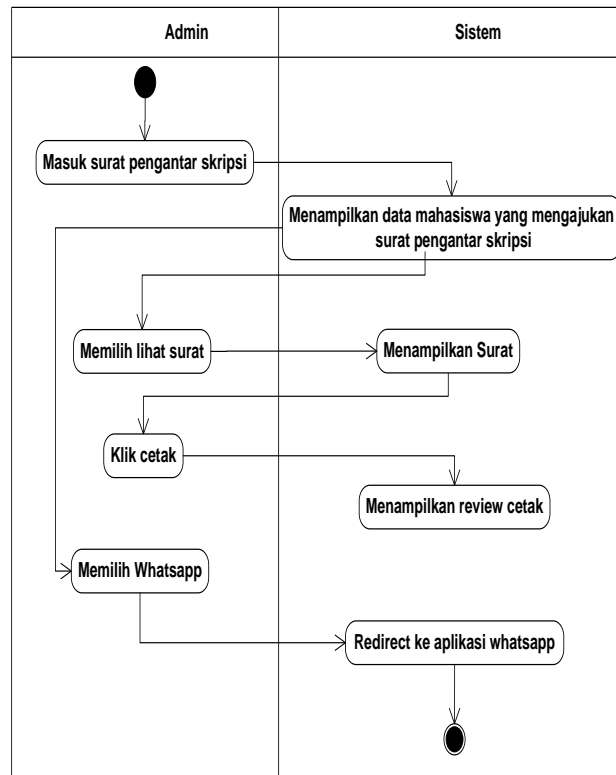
Admin

Sistem

Masuk surat pengantar skripsi

Menampilkan data mahasiswa yang mengajukan surat pengantar skripsi

Memilih lihat surat

Menampilkan Surat

Klik cetak

Menampilkan review cetak

Memilih Whatsapp

Redirect ke aplikasi whatsapp